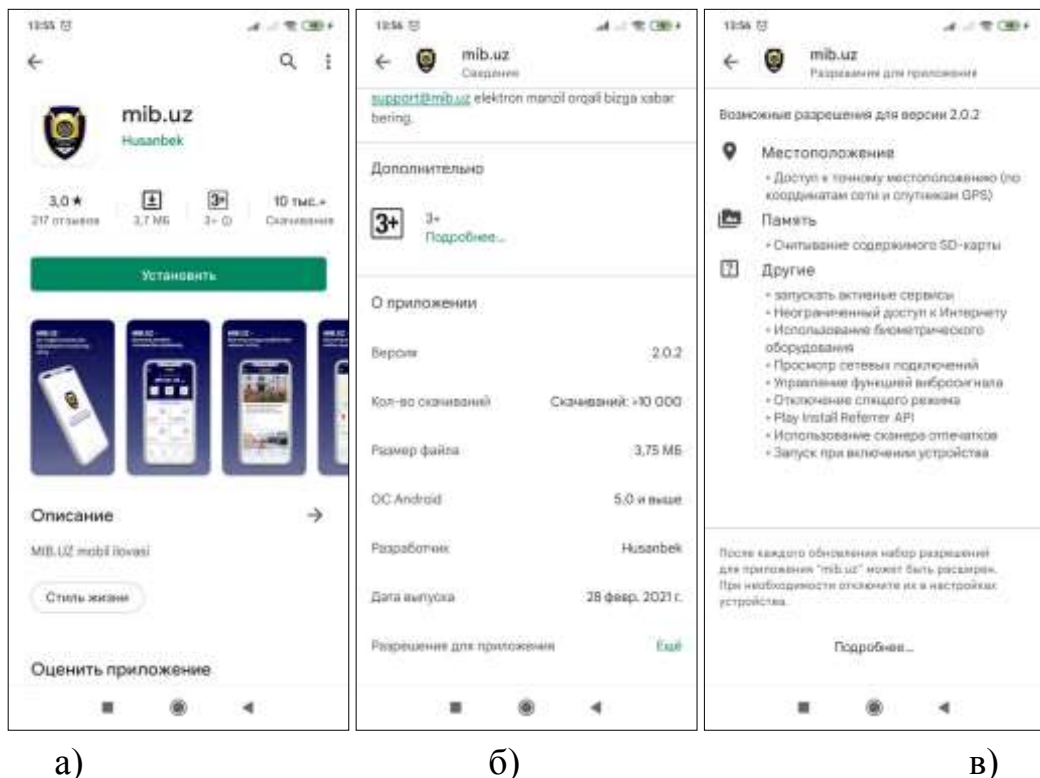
13:55

mib.uz
Husanbek

3,0 ★
217 отзывов

3,7 МБ

3+
3+

10 тыс.+
Скачивания

Установить

MIB.UZ

Описание

MIB.UZ mobil ilovasi

Стиль жизни

Оценить приложение

а)

13:56

mib.uz
Сведения

support@mib.uz elektron manzil orqali bizga xabar bering.

Дополнительно

3+
3+
Подробнее...

О приложении

| Версия | 2.0.2 |
|---|---|
| Кол-во скачиваний | Скачиваний: >10 000 |
| Размер файла | 3,75 МБ |
| ОС Android | 5.0 и выше |
| Разработчик | Husanbek |
| Дата выпуска | 28 февр. 2021 г. |
| Разрешение для приложения | Ещё |

б)

13:56

mib.uz
Разрешения для приложения

Возможные разрешения для версии 2.0.2

Местоположение
• Доступ к точному местоположению (по координатам сети и спутникам GPS)

Память
• Считывание содержимого SD-карты

Другие
• запускать активные сервисы
• Неограниченный доступ к Интернету
• Использование биометрического оборудования
• Просмотр сетевых подключений
• Управление функцией виброотклика
• Отключение спящего режима
• Play Install Referrer API
• Использование сканера отпечатков
• Запуск при включении устройства

После каждого обновления набор разрешений для приложения "mib.uz" может быть расширен. При необходимости отключите их в настройках устройства.

Подробнее...

в)